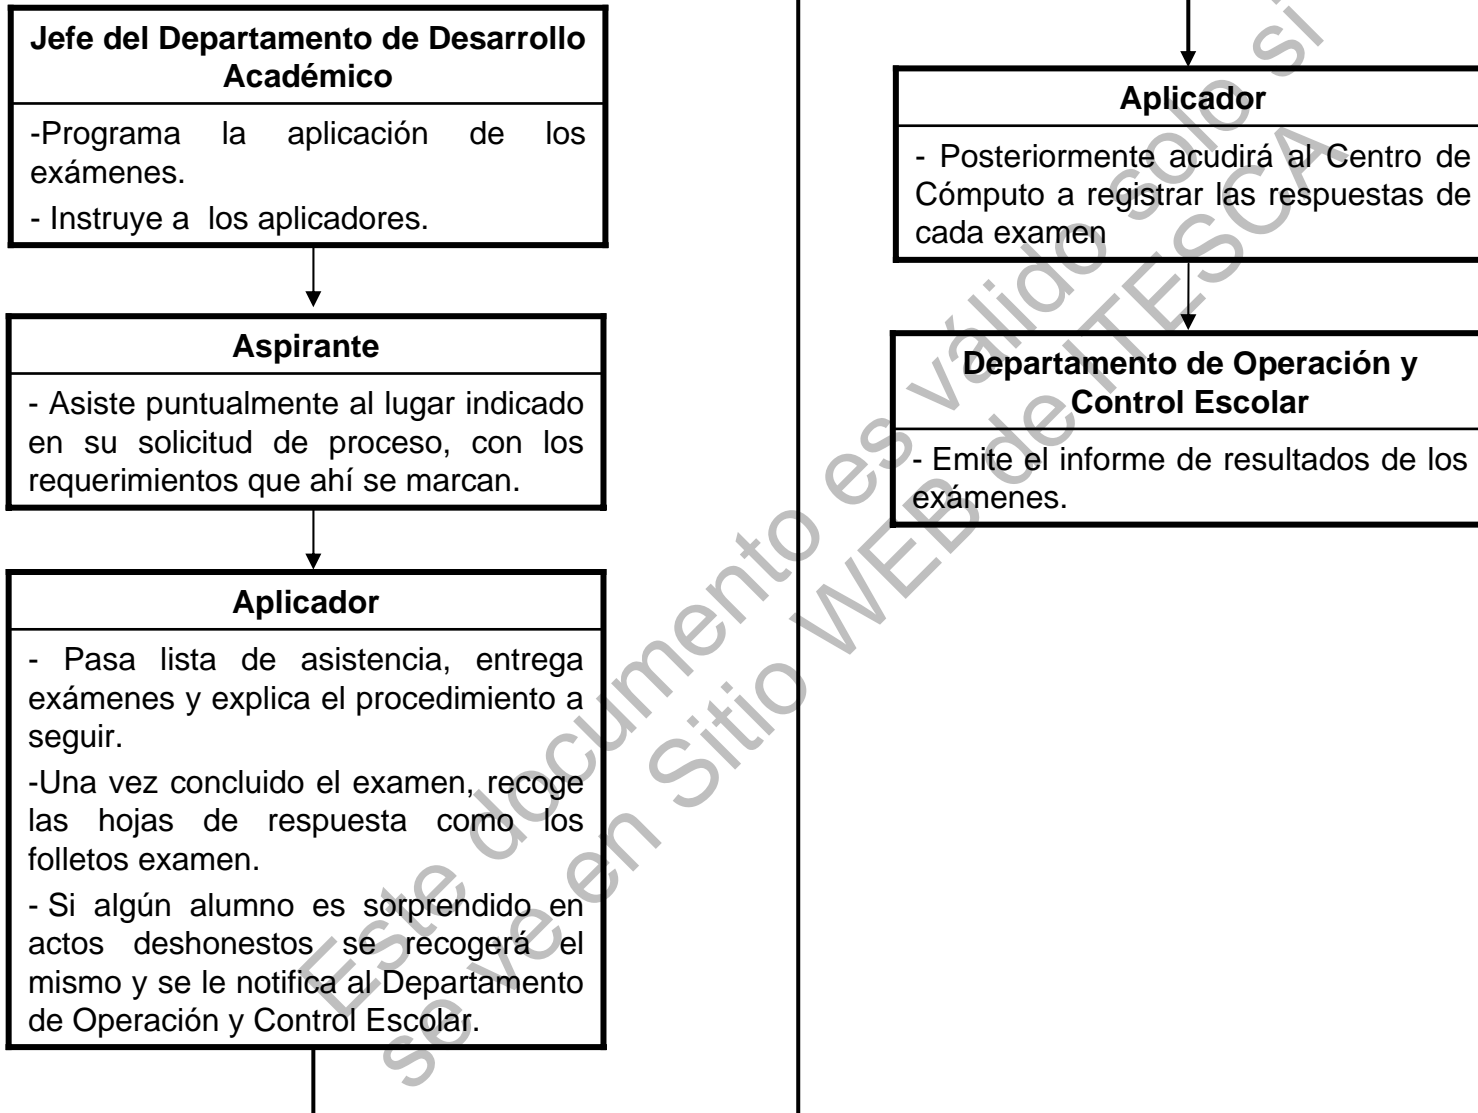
Jefe del Departamento de Desarrollo Académico

-Programa la aplicación de los exámenes.

- Instruye a los aplicadores.

Aspirante

- Asiste puntualmente al lugar indicado en su solicitud de proceso, con los requerimientos que ahí se marcan.

Aplicador

- Pasa lista de asistencia, entrega exámenes y explica el procedimiento a seguir.

-Una vez concluido el examen, recoge las hojas de respuesta como los folletos examen.

- Si algún alumno es sorprendido en actos deshonestos se recogerá el mismo y se le notifica al Departamento de Operación y Control Escolar.

Aplicador

- Posteriormente acudirá al Centro de Cómputo a registrar las respuestas de cada examen

Departamento de Operación y Control Escolar

- Emite el informe de resultados de los exámenes.

Este documento es válido solo si se ve en Sitio WEB de ITESCA